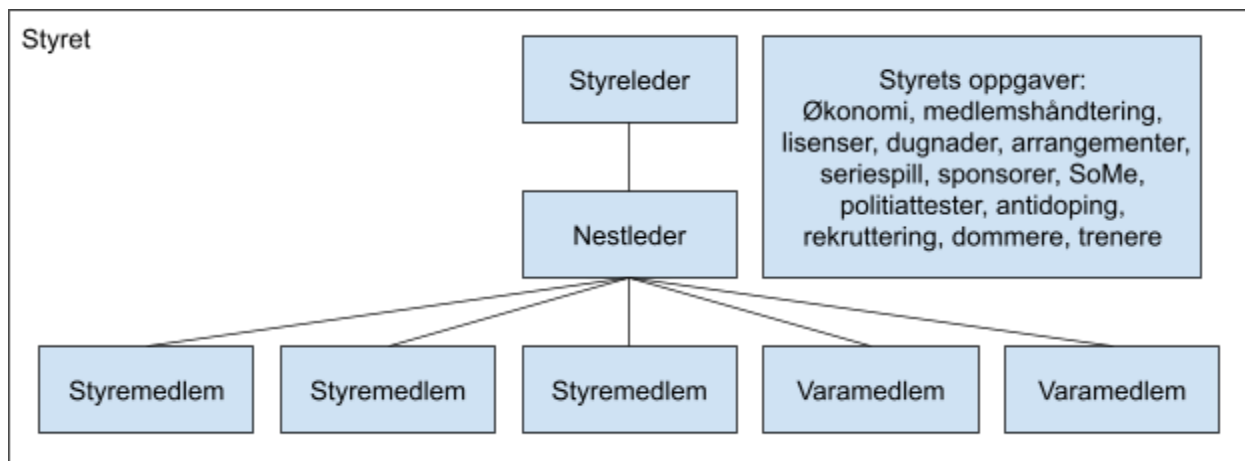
Styret

Styreleder

Styrets oppgaver: Økonomi, medlemshåndtering, lisenser, dugnader, arrangementer, seriespill, sponsorer, SoMe, politiattester, antidoping, rekruttering, dommere, trenere

Nestleder

Styremedlem

Styremedlem

Styremedlem

Varamedlem

Varamedlem